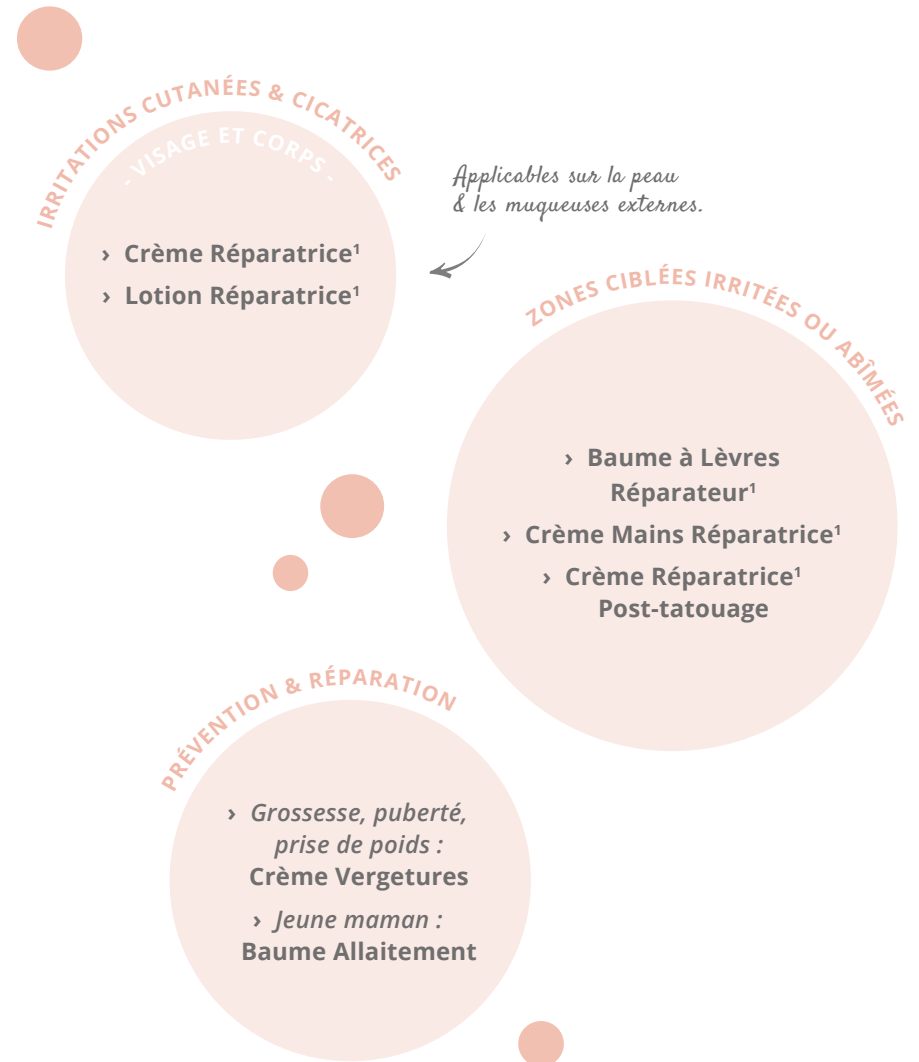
IRRITATIONS CUTANÉES & CICATRICES
- VISAGE ET CORPS -

› Crème Réparatrice¹
› Lotion Réparatrice¹

Applicables sur la peau & les muqueuses externes.

ZONES CIBLÉES IRRITÉES OU ABÎMÉES

› Baume à Lèvres Réparateur¹
› Crème Mains Réparatrice¹
› Crème Réparatrice¹ Post-tatouage

PRÉVENTION & RÉPARATION

› *Grossesse, puberté, prise de poids :* Crème Vergetures
› *Jeune maman :* Baume Allaitement